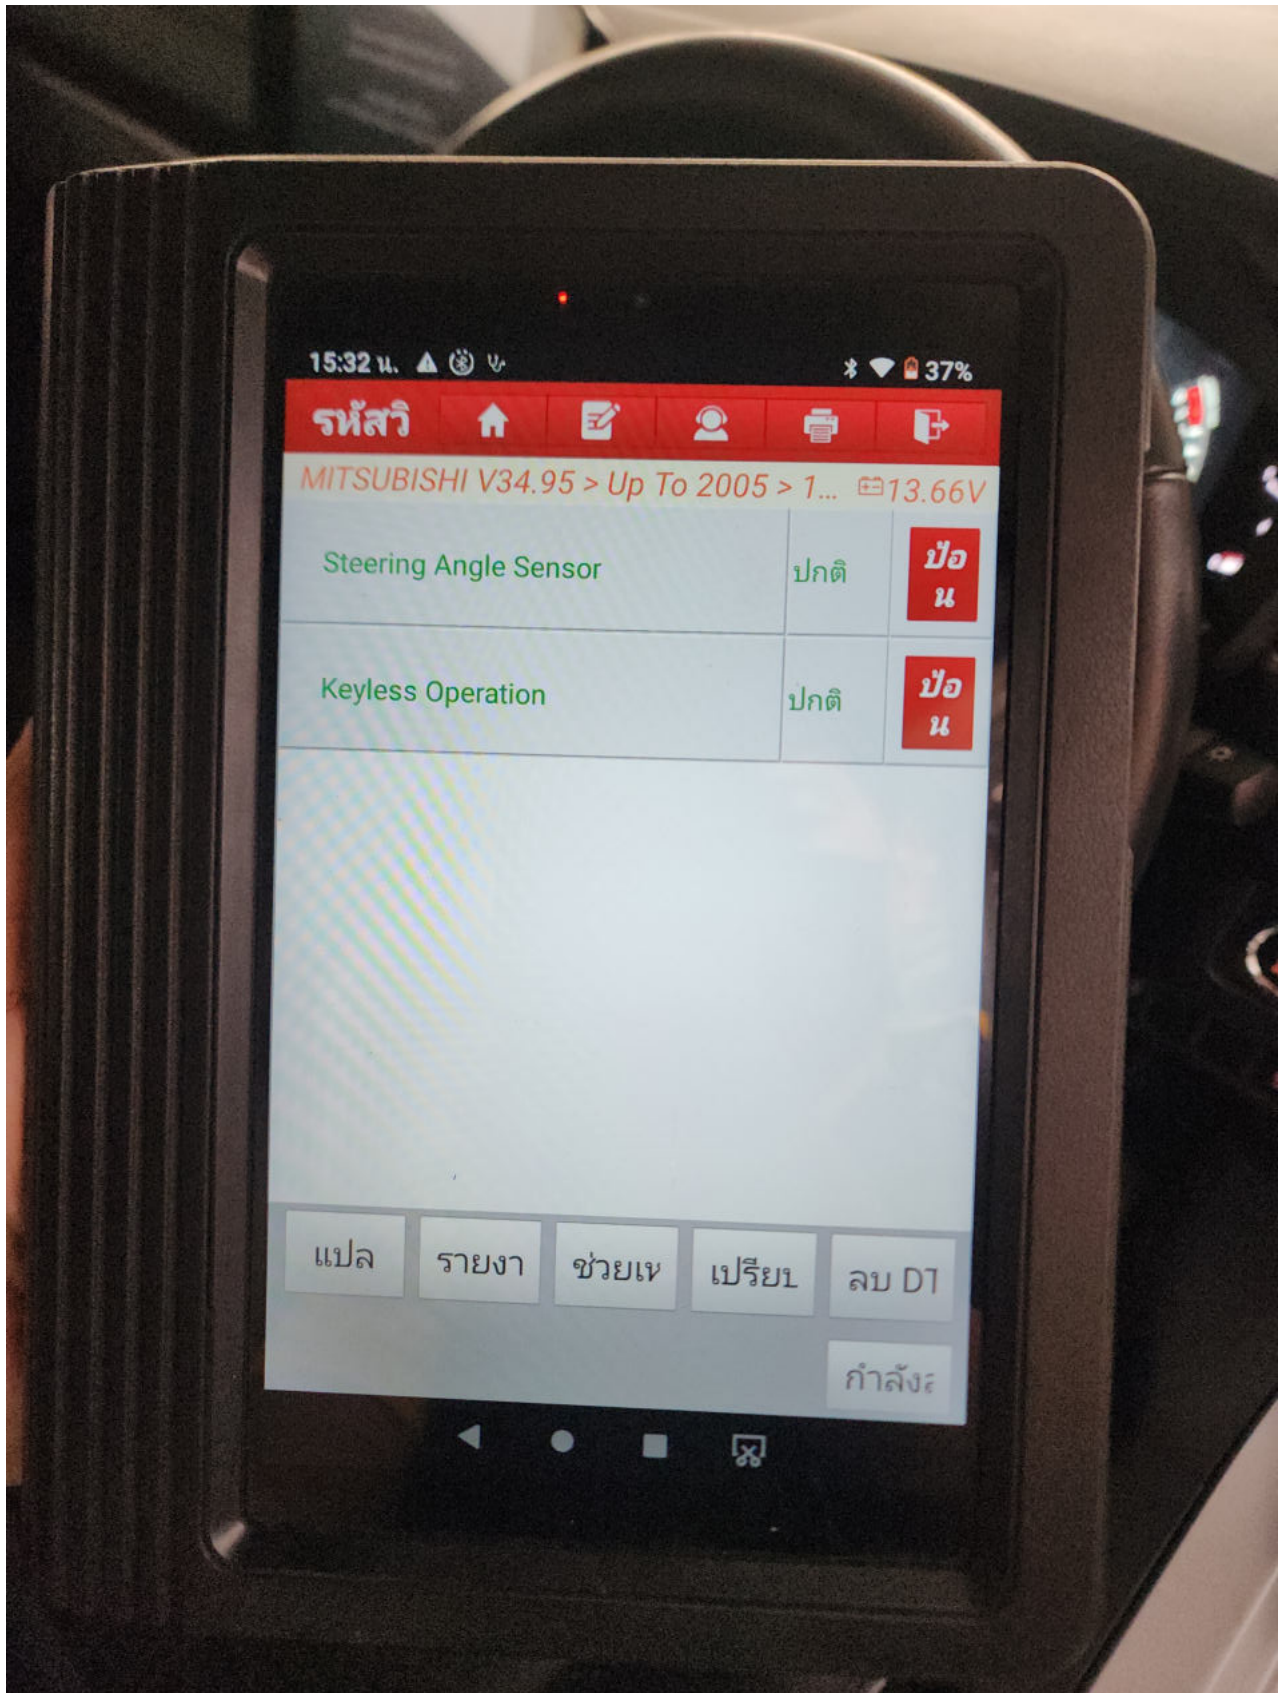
15:32 น.

37%

รหัสวิ

MITSUBISHI V34.95 > Up To 2005 > 1... 13.66V

| Steering Angle Sensor | ปกติ | ป้อน |
|---|---|---|
| Keyless Operation | ปกติ | ป้อน |

แปล

รายงา

ช่วยเห

เปรียบ

ลบ DT

กำลังเ